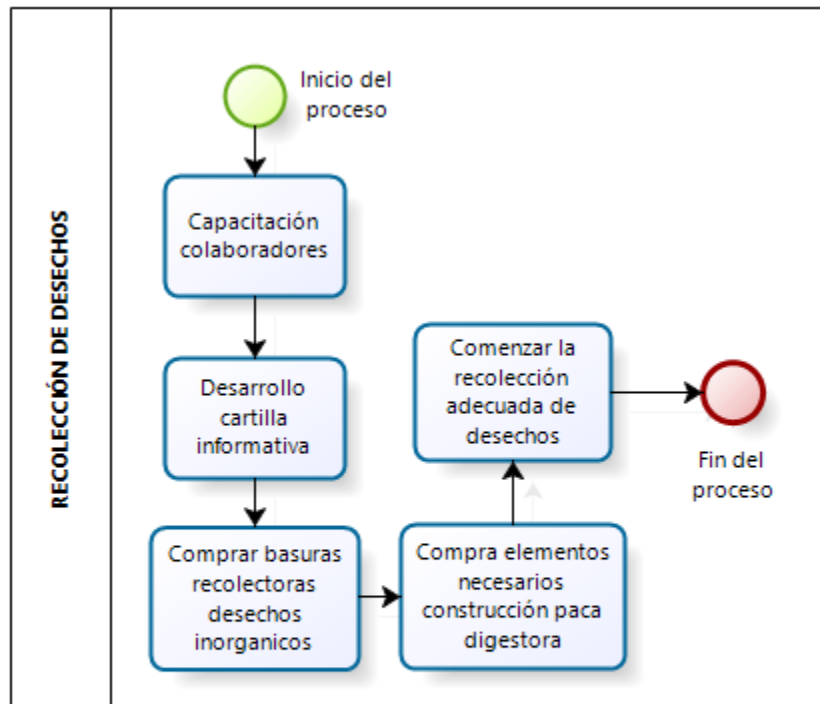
RECOLECCIÓN DE DESECHOS

Inicio del proceso

Capacitación colaboradores

Desarrollo cartilla informativa

Comprar basuras recolectoras desechos inorganicos

Compra elementos necesarios construcción paca digestora

Comenzar la recolección adecuada de desechos

Fin del proceso